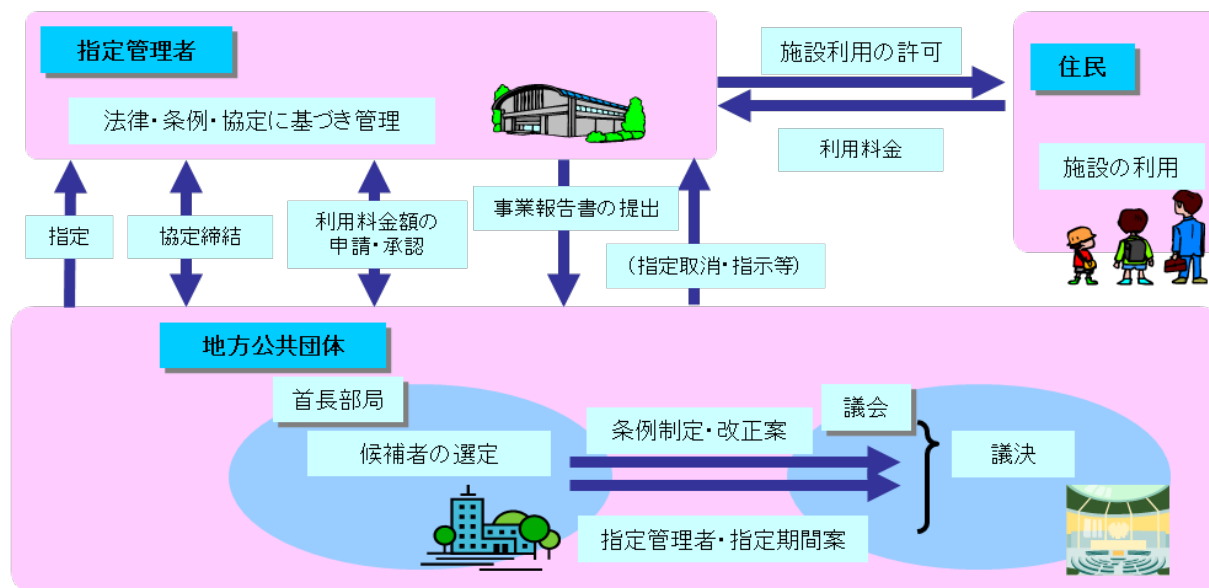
指定管理者

法律・条例・協定に基づき管理

施設利用の許可

利用料金

住民

施設の利用

指定

協定締結

利用料金額の申請・承認

事業報告書の提出

（指定取消・指示等）

地方公共団体

首長部局

候補者の選定

条例制定・改正案

指定管理者・指定期間案

議会

議決